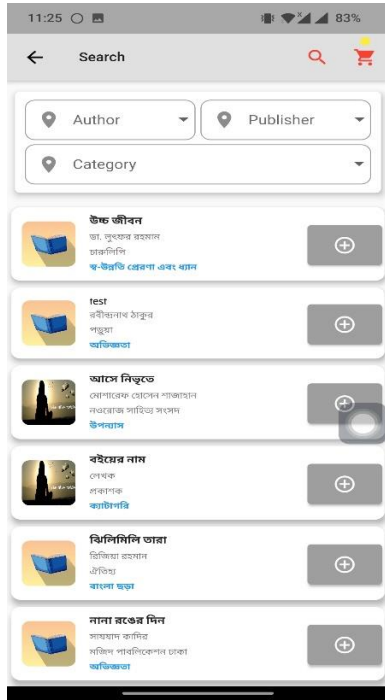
11:25 83%

Search

Author

Publisher

Category

উচ্চ জীবন
ডা. লুৎফর রহমান
চারুলিপি
স্ব-উন্নতি প্রেরণা এবং ধ্যান

test
রবীন্দ্রনাথ ঠাকুর
পড়ুয়া
অভিজ্ঞতা

আসে নিভৃতে
মোশারেফ হোসেন শাজাহান
নওরোজ সাহিত্য সংসদ
উপন্যাস

বইয়ের নাম
লেখক
প্রকাশক
ক্যাটাগরি

ঝিলিমিলি তারা
রিজিয়া রহমান
ঐতিহ্য
বাংলা ছড়া

নানা রঙের দিন
সায়যাদ কাদির
মজিদ পাবলিকেশন ঢাকা
অভিজ্ঞতা